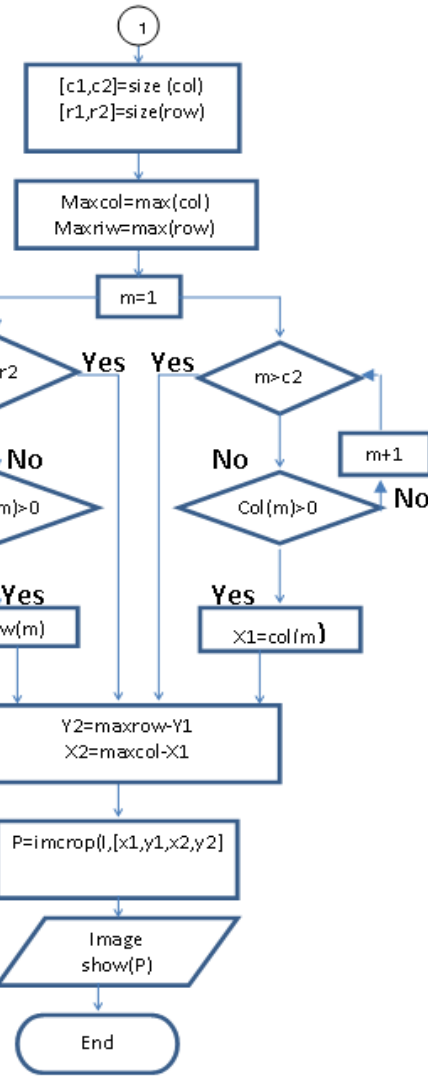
1

[c1,c2]=size (col)
[r1,r2]=size(row)

Maxcol=max(col)
Maxriw=max(row)

m=1

r2

Yes

Yes

m>c2

No

No

m+1

m)>0

Col(m)>0

No

Yes

Yes

w(m)

X1=col(m)

Y2=maxrow-Y1
X2=maxcol-X1

P=imcrop(I,[x1,y1,x2,y2]

Image
show(P)

End